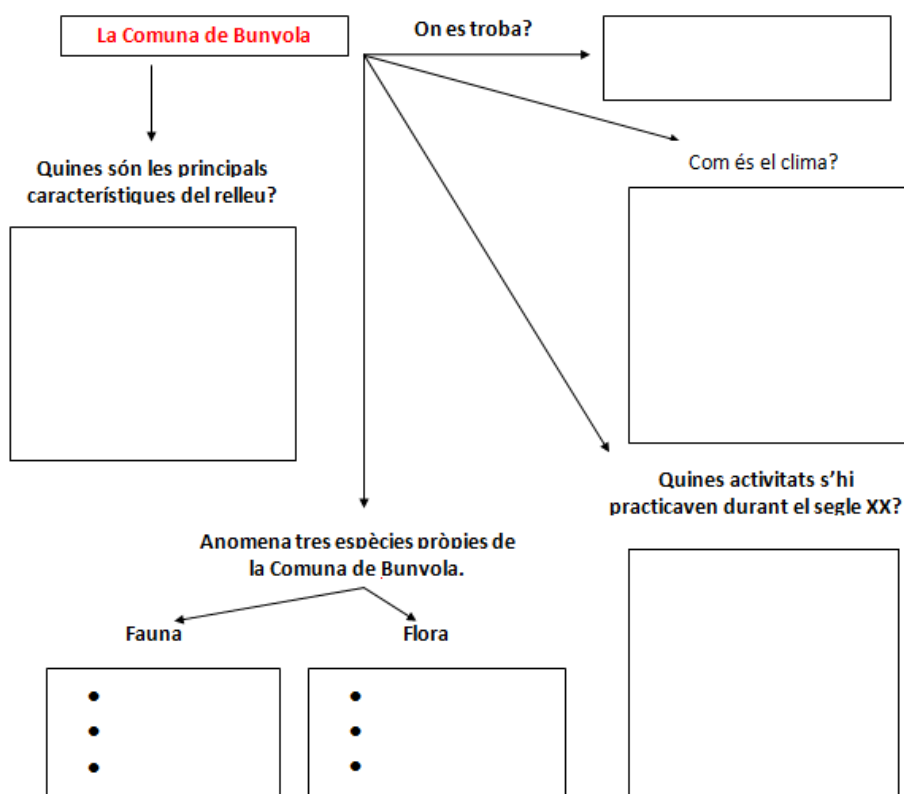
La Comuna de Bunyola

On es troba?

Com és el clima?

Quines són les principals característiques del relleu?

Quines activitats s'hi practicaven durant el segle XX?

Anomena tres espècies pròpies de la Comuna de Bunyola.

Fauna

Flora

•
•
•

•
•
•